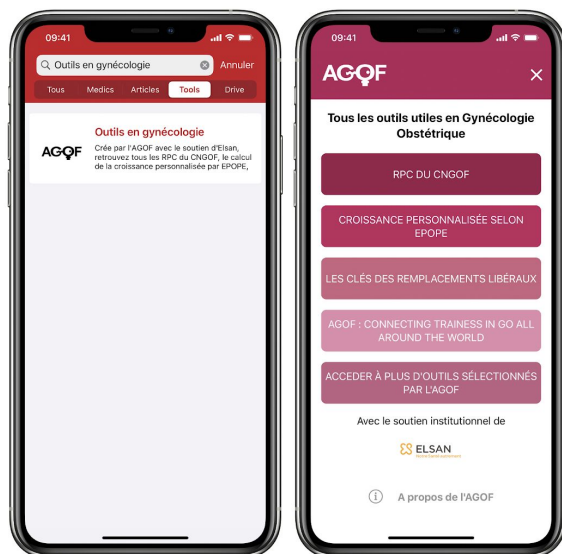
09:41

Outils en gynécologie

Annuler

Tous

Medics

Articles

Tools

Drive

AGOF

Outils en gynécologie

Crée par l'AGOF avec le soutien d'Elsan, retrouvez tous les RPC du CNGOF, le calcul de la croissance personnalisée par EPOPE,

09:41

AGOF

Tous les outils utiles en Gynécologie Obstétrique

RPC DU CNGOF

CROISSANCE PERSONNALISÉE SELON EPOPE

LES CLÉS DES REMPLACEMENTS LIBÉRAUX

AGOF : CONNECTING TRAINESS IN GO ALL AROUND THE WORLD

ACCEDER À PLUS D'OUTILS SÉLECTIONNÉS PAR L'AGOF

Avec le soutien institutionnel de

ELSAN

A propos de l'AGOF